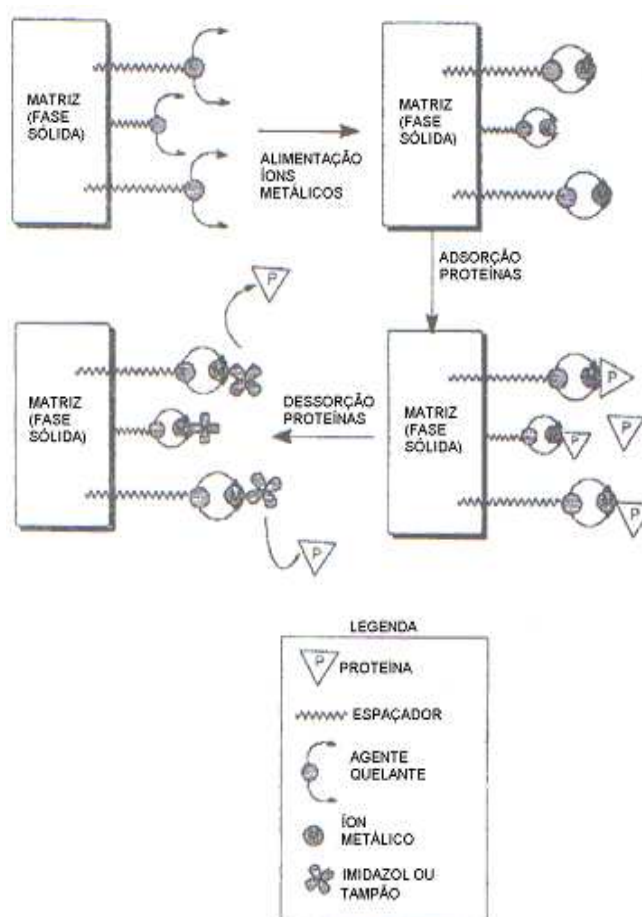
MATRIZ (FASE SÓLIDA)

ALIMENTAÇÃO ÍONS METÁLICOS

MATRIZ (FASE SÓLIDA)

ADSORÇÃO PROTEÍNAS

P

MATRIZ (FASE SÓLIDA)

DESSORÇÃO PROTEÍNAS

MATRIZ (FASE SÓLIDA)

P

P

P

P

P

P

LEGENDA

P PROTEÍNA

ESPAÇADOR

AGENTE QUELANTE

ÍON METÁLICO

IMIDAZOL OU TAMPÃO